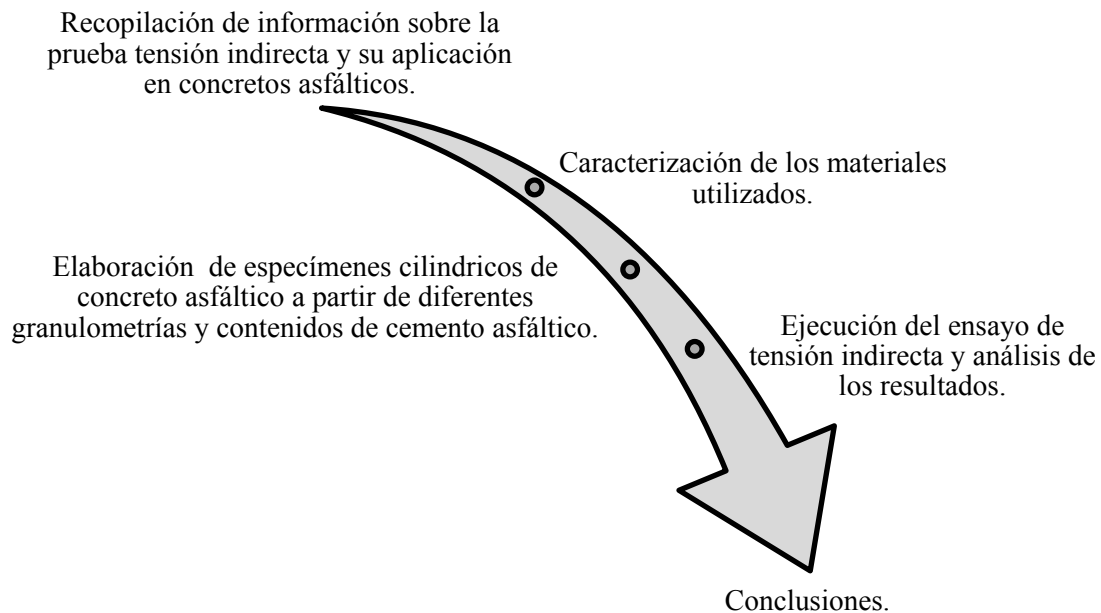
Recopilación de información sobre la prueba tensión indirecta y su aplicación en concretos asfálticos.

Caracterización de los materiales utilizados.

Elaboración  de especímenes cilindricos de concreto asfáltico a partir de diferentes granulometrías y contenidos de cemento asfáltico.

Ejecución del ensayo de tensión indirecta y análisis de los resultados.

Conclusiones.